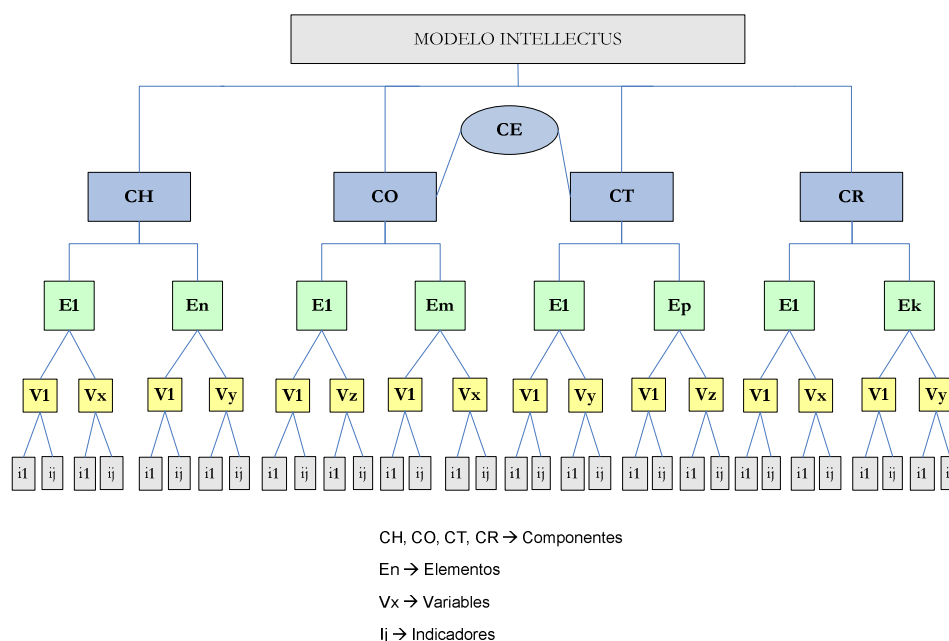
MODELO INTELLECTUS

CE

CH CO CT CR

E1 En E1 Em E1 Ep E1 Ek

V1 Vx V1 Vy V1 Vz V1 Vx V1 Vy V1 Vz V1 Vx V1 Vy

i1 ij i1 ij i1 ij i1 ij i1 ij i1 ij i1 ij i1 ij i1 ij i1 ij i1 ij i1 ij i1 ij i1 ij i1 ij i1

CH, CO, CT, CR → Componentes

En → Elementos

Vx → Variables

Ij → Indicadores